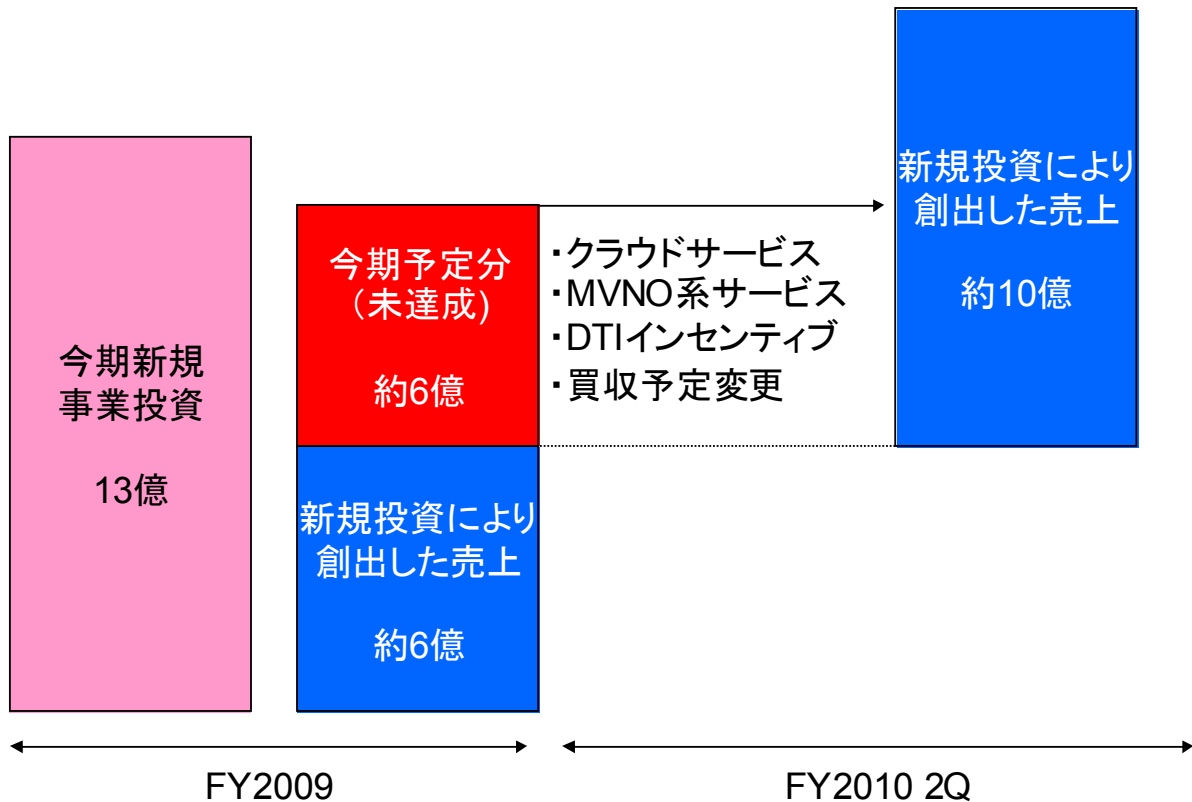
今期新規
事業投資

13億

今期予定分
(未達成)

約6億

新規投資により
創出した売上

約6億

・クラウドサービス
・MVNO系サービス
・DTIインセンティブ
・買収予定変更

新規投資により
創出した売上

約10億

FY2009

FY2010 2Q